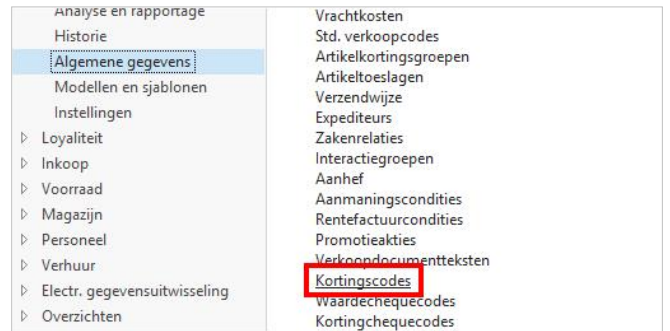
Analyse en rapportage
Historie
Algemene gegevens
Modellen en sjablonen
Instellingen
Loyaliteit
Inkoop
Voorraad
Magazijn
Personeel
Verhuur
Electr. gegevensuitwisseling
Overzichten

Vrachtkosten
Std. verkoopcodes
Artikelkortingsgroepen
Artikeltoeslagen
Verzendwijze
Expediteurs
Zakenrelaties
Interactiegroepen
Aanhef
Aanmaningscondities
Rentefactuurcondities
Promotieakties
Verkoopdocumentteksten
Kortingscodes
Waardechequecodes
Kortingchequecodes